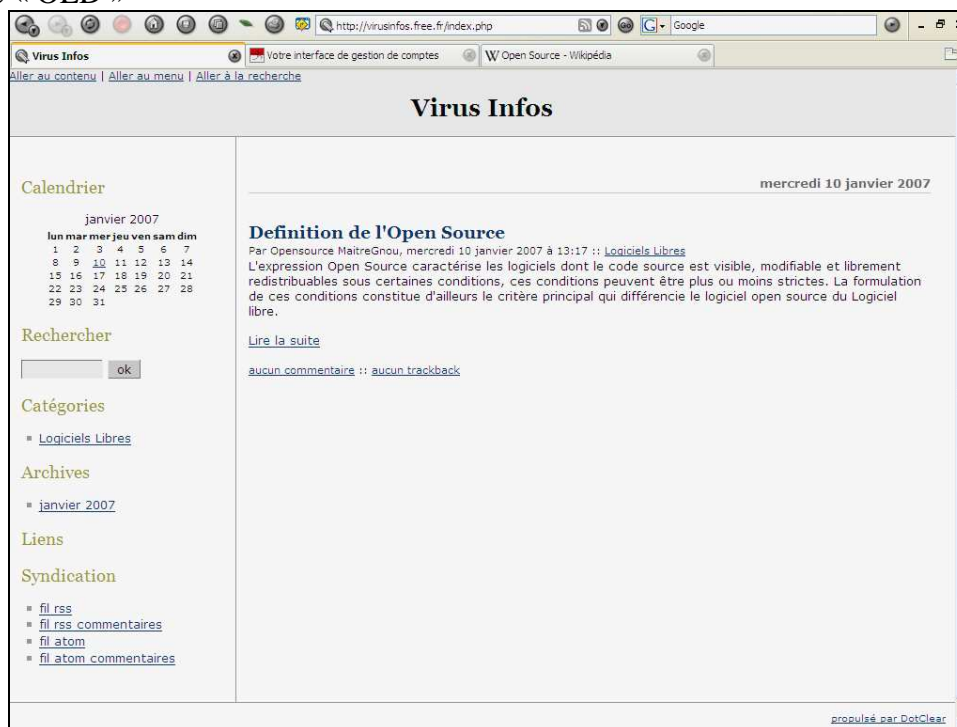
« OLD »

http://virusinfos.free.fr/index.php

Google

Virus Infos

Votre interface de gestion de comptes

Open Source - Wikipédia

Aller au contenu | Aller au menu | Aller à la recherche

Virus Infos

Calendrier

janvier 2007

| lun | mar | mer | jeu | ven | sam | dim |
|---|---|---|---|---|---|---|
| 1 | 2 | 3 | 4 | 5 | 6 | 7 |
| 8 | 9 | 10 | 11 | 12 | 13 | 14 |
| 15 | 16 | 17 | 18 | 19 | 20 | 21 |
| 22 | 23 | 24 | 25 | 26 | 27 | 28 |
| 29 | 30 | 31 | | | | |

Rechercher

ok

Catégories

Logiciels Libres

Archives

janvier 2007

Liens

Syndication

fil rss
fil rss commentaires
fil atom
fil atom commentaires

mercredi 10 janvier 2007

Definition de l'Open Source

Par Opensource MaitreGnou, mercredi 10 janvier 2007 à 13:17 :: Logiciels Libres

L'expression Open Source caractérise les logiciels dont le code source est visible, modifiable et librement redistribuables sous certaines conditions, ces conditions peuvent être plus ou moins strictes. La formulation de ces conditions constitue d'ailleurs le critère principal qui différencie le logiciel open source du Logiciel libre.

Lire la suite

aucun commentaire :: aucun trackback

propulsé par DotClear